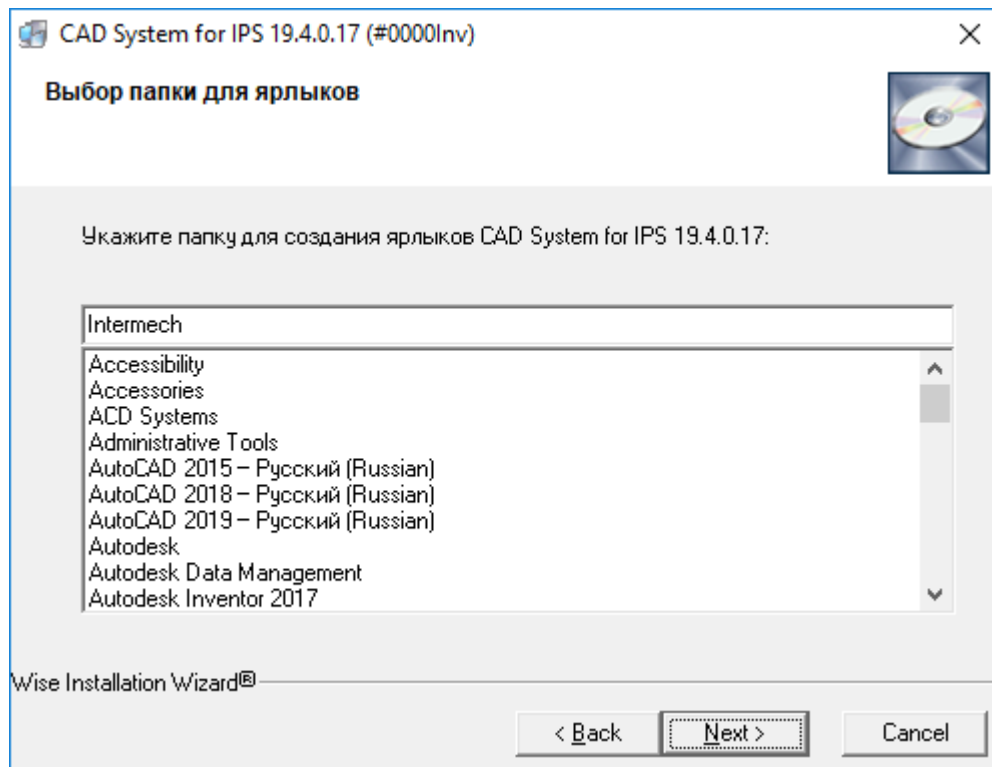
CAD System for IPS 19.4.0.17 (#0000Inv)

Выбор папки для ярлыков

Укажите папку для создания ярлыков CAD System for IPS 19.4.0.17:

Intermech

Accessibility
Accessories
ACD Systems
Administrative Tools
AutoCAD 2015 – Русский (Russian)
AutoCAD 2018 – Русский (Russian)
AutoCAD 2019 – Русский (Russian)
Autodesk
Autodesk Data Management
Autodesk Inventor 2017

Wise Installation Wizard®

< Back
Next >
Cancel